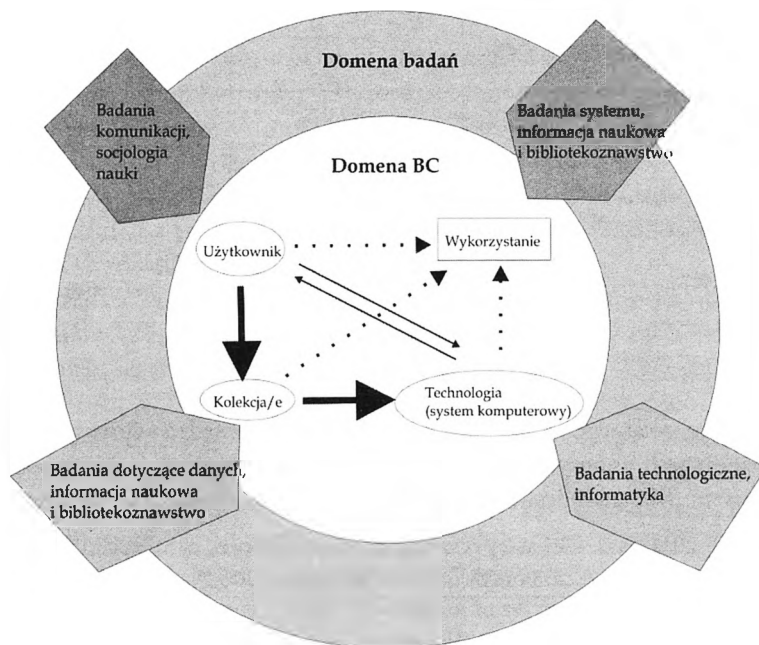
Domena badań

Badania komunikacji, socjologia nauki

Badania systemu, informacja naukowa i bibliotekoznawstwo

Domena BC

Użytkownik

Wykorzystanie

Kolekcja/e

Technologia (system komputerowy)

Badania dotyczące danych, informacja naukowa i bibliotekoznawstwo

Badania technologiczne, informatyka